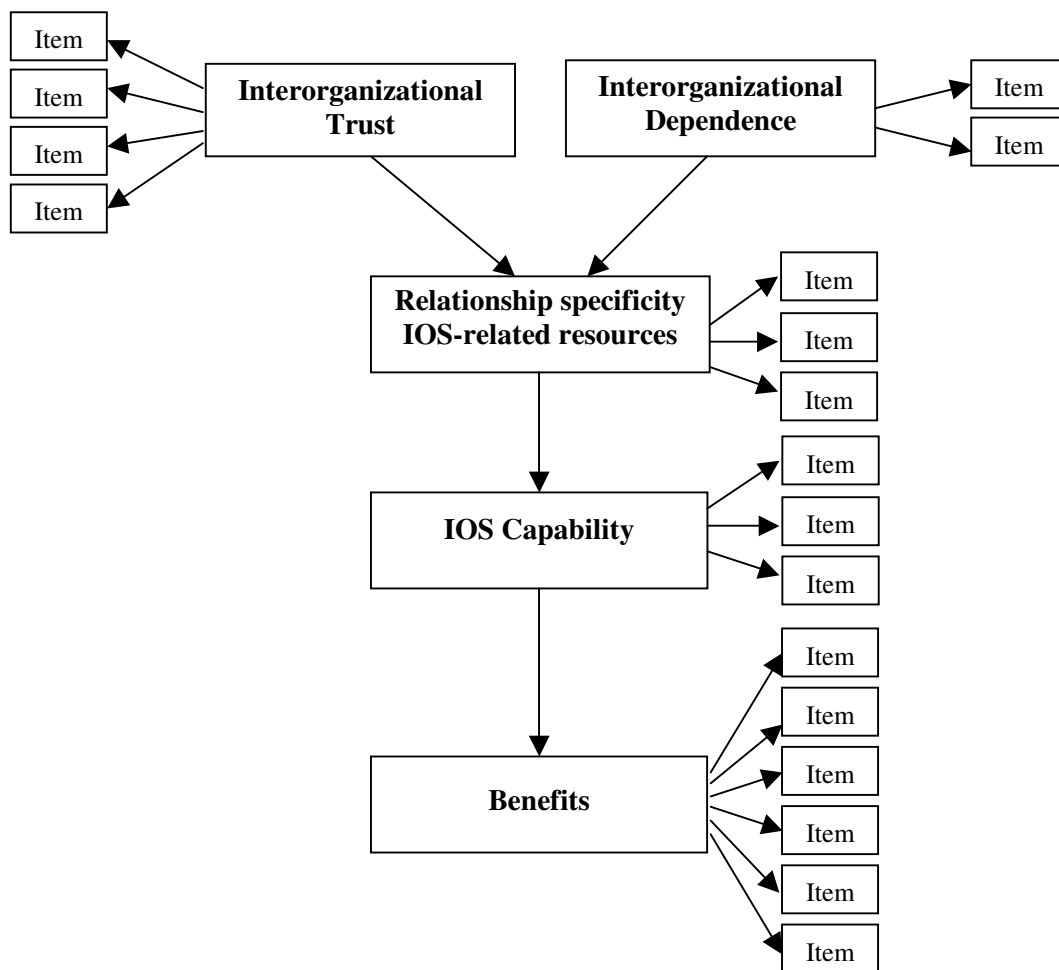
Item
Item
Item
Item

Interorganizational Trust

Interorganizational Dependence

Item
Item

Relationship specificity IOS-related resources

Item
Item
Item

IOS Capability

Item
Item
Item

Benefits

Item
Item
Item
Item
Item
Item